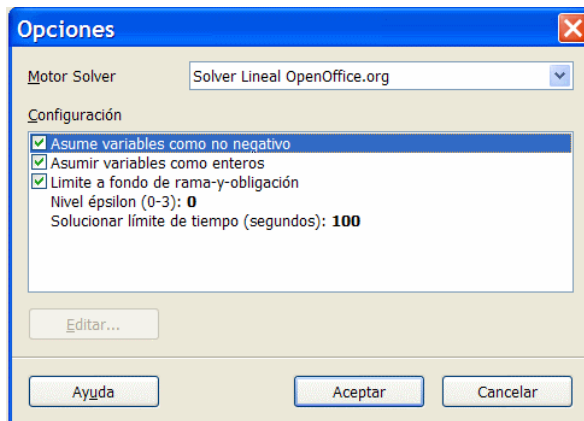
Opciones

Motor Solver
Solver Lineal OpenOffice.org

Configuración

Asume variables como no negativo
Asumir variables como enteros
Límite a fondo de rama-y-obligación
Nivel épsilon (0-3): **0**
Solucionar límite de tiempo (segundos): **100**

Editar...

Ayuda
Aceptar
Cancelar